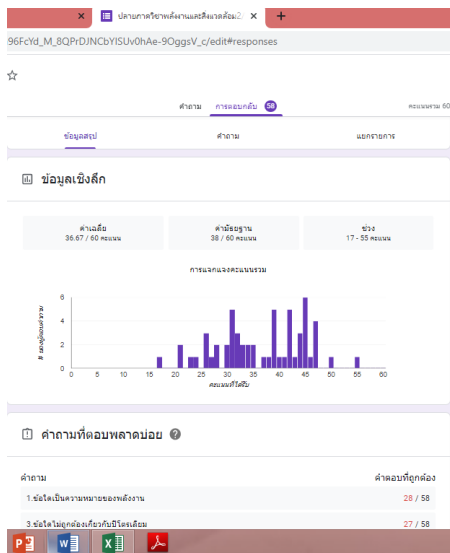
ปลายภาควิชาพลังงานและสิ่งแวดล้อม2

96FcYd_M_8QPrDJNCbYISUv0hAe-9OggsV_c/edit#responses

คำถาม การตอบกลับ 58 คะแนนรวม 60

ข้อมูลสรุป คำถาม แยกรายการ

ข้อมูลเชิงลึก

ค่าเฉลี่ย
36.67 / 60 คะแนน

ค่ามัธยฐาน
38 / 60 คะแนน

ช่วง
17 - 55 คะแนน

การแจกแจงคะแนนรวม

# ของผู้ตอบแบบสอบถาม

6
4
2
0

0 5 10 15 20 25 30 35 40 45 50 55 60

คะแนนที่ได้รับ

คำถามที่ตอบพลาดบ่อย

คำถาม คำตอบที่ถูกต้อง

1.ข้อใดเป็นความหมายของพลังงาน 28 / 58

3.ข้อใดไม่ถูกต้องเกี่ยวกับปิโตรเลียม 27 / 58